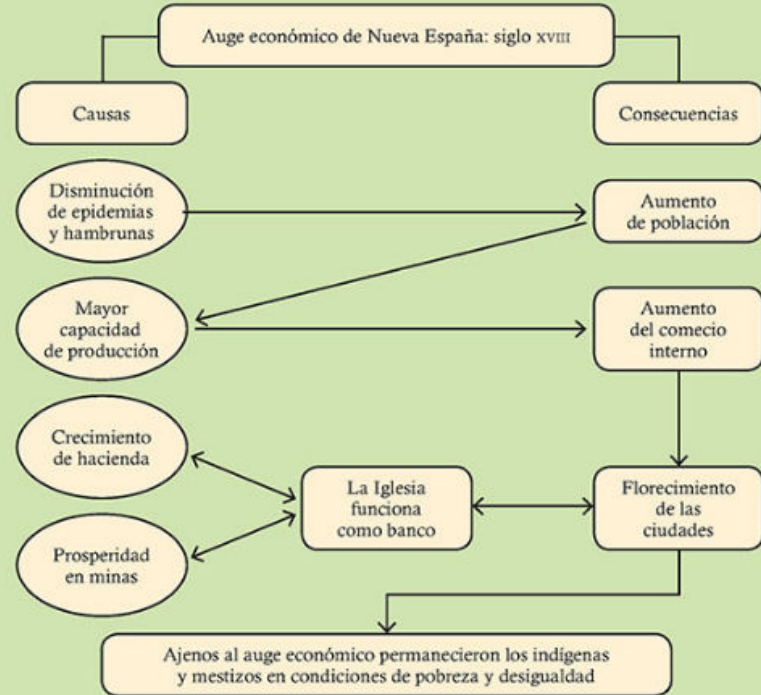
Auge económico de Nueva España: siglo XVIII

Causas

Consecuencias

Disminución de epidemias y hambrunas

Aumento de población

Mayor capacidad de producción

Aumento del comecio interno

Crecimiento de hacienda

La Iglesia funciona como banco

Florecimiento de las ciudades

Prosperidad en minas

Ajenos al auge económico permanecieron los indígenas y mestizos en condiciones de pobreza y desigualdad